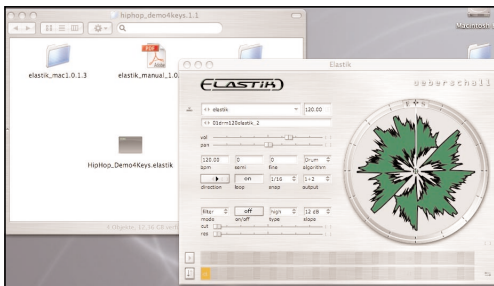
hiphop_demo4keys.1.1

elastik_mac1.0.1.3

elastik_manual_1.0.

HipHop_Demo4Keys.elastik

4 Objekte, 12,16 GB verfügbar

Macintosh

Elastik

ELASTIK

ueberschall

elastik

120.00

D1drm120elastik_2

vol

pan

120.00

0

0

Drum

bpm

semi

fine

algorithm

on

1/16

2

direction

loop

snap

output

filter

off

high

12 dB

mode

on/off

type

slope

cut

res